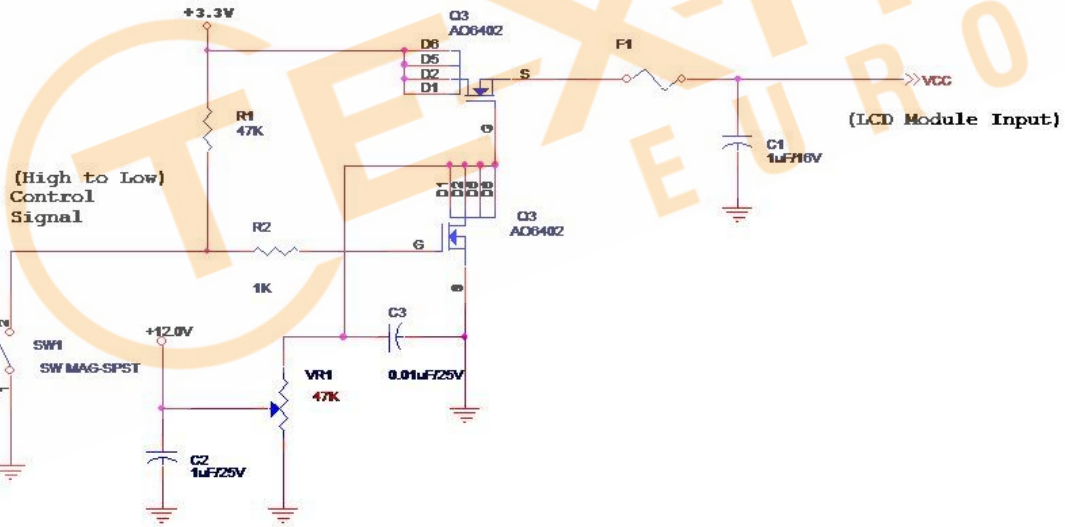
+3.3V

Q3
AO6402

D6
D5
D2
D1

S

F1

VCC

(LCD Module Input)

R1
47K

C1
1uF/16V

(High to Low)
Control
Signal

R2

G

Q3
AO6402

1K

SW1
SW MAG-SPST

+12.0V

C3

VR1
47K

0.01uF/25V

C2
1uF/25V

TEX EURO